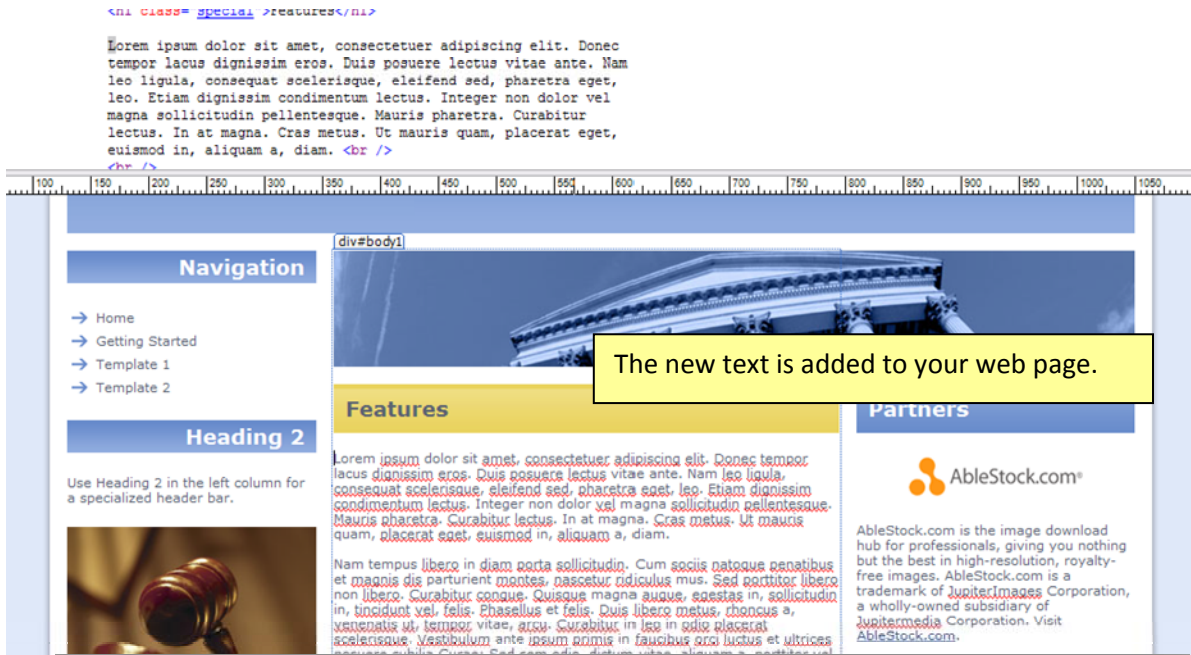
<h1 class="special">Features</h1>

Lorem ipsum dolor sit amet, consectetuer adipiscing elit. Donec tempor lacus dignissim eros. Duis posuere lectus vitae ante. Nam leo ligula, consequat scelerisque, eleifend sed, pharetra eget, leo. Etiam dignissim condimentum lectus. Integer non dolor vel magna sollicitudin pellentesque. Mauris pharetra. Curabitur lectus. In at magna. Cras metus. Ut mauris quam, placerat eget, euismod in, aliquam a, diam. <br />
<br />

100 150 200 250 300 350 400 450 500 550 600 650 700 750 800 850 900 950 1000 1050

div#body1

Navigation

Home
Getting Started
Template 1
Template 2

Heading 2

Use Heading 2 in the left column for a specialized header bar.

The new text is added to your web page.

Features

Lorem ipsum dolor sit amet, consectetuer adipiscing elit. Donec tempor lacus dignissim eros. Duis posuere lectus vitae ante. Nam leo ligula, consequat scelerisque, eleifend sed, pharetra eget, leo. Etiam dignissim condimentum lectus. Integer non dolor vel magna sollicitudin pellentesque. Mauris pharetra. Curabitur lectus. In at magna. Cras metus. Ut mauris quam, placerat eget, euismod in, aliquam a, diam.

Nam tempus libero in diam porta sollicitudin. Cum sociis natoque penatibus et magnis dis parturient montes, nascetur ridiculus mus. Sed porttitor libero non libero. Curabitur congue. Quisque magna augue, egestas in, sollicitudin in, tincidunt vel, felis. Phasellus et felis. Duis libero metus, rhoncus a, venenatis ut, tempor vitae, arcu. Curabitur in leo in odio placerat scelerisque. Vestibulum ante ipsum primis in faucibus orci luctus et ultrices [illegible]

Partners

AbleStock.com®

AbleStock.com is the image download hub for professionals, giving you nothing but the best in high-resolution, royalty-free images. AbleStock.com is a trademark of JupiterImages Corporation, a wholly-owned subsidiary of Jupitermedia Corporation. Visit AbleStock.com.